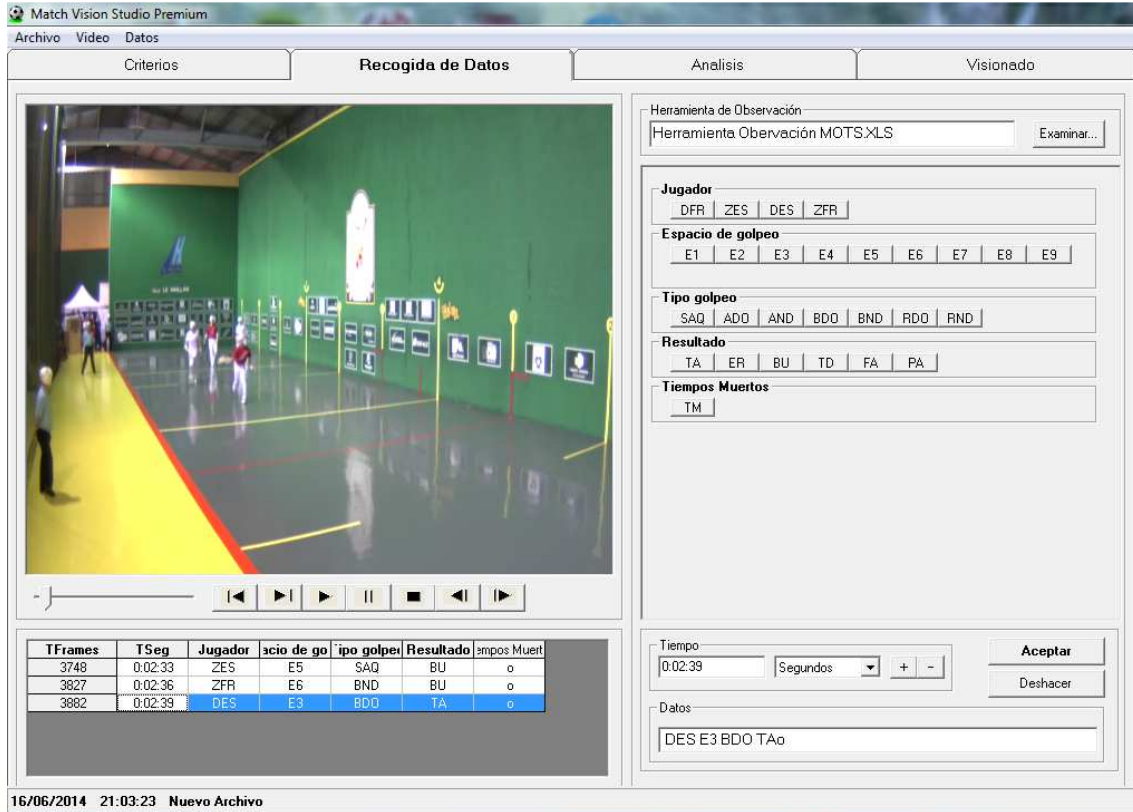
Match Vision Studio Premium

Archivo Video Datos

Criterios | Recogida de Datos | Analisis | Visionado

Herramienta de Observación
Herramienta Obervación MOTS.XLS
Examinar...

Jugador
DFR ZES DES ZFR

Espacio de golpeo
E1 E2 E3 E4 E5 E6 E7 E8 E9

Tipo golpeo
SAQ ADO AND BDO BND RDO RND

Resultado
TA ER BU TD FA PA

Tiempos Muertos
TM

| TFrames | TSeg | Jugador | acio de go | ipo golpe | Resultado | empos Muert |
|---|---|---|---|---|---|---|
| 3748 | 0:02:33 | ZES | E5 | SAQ | BU | o |
| 3827 | 0:02:36 | ZFR | E6 | BND | BU | o |
| 3882 | 0:02:39 | DES | E3 | BDO | TA | o |

Tiempo
0:02:39
Segundos
+ -
Aceptar
Deshacer

Datos
DES E3 BDO TAo

16/06/2014 21:03:23 Nuevo Archivo